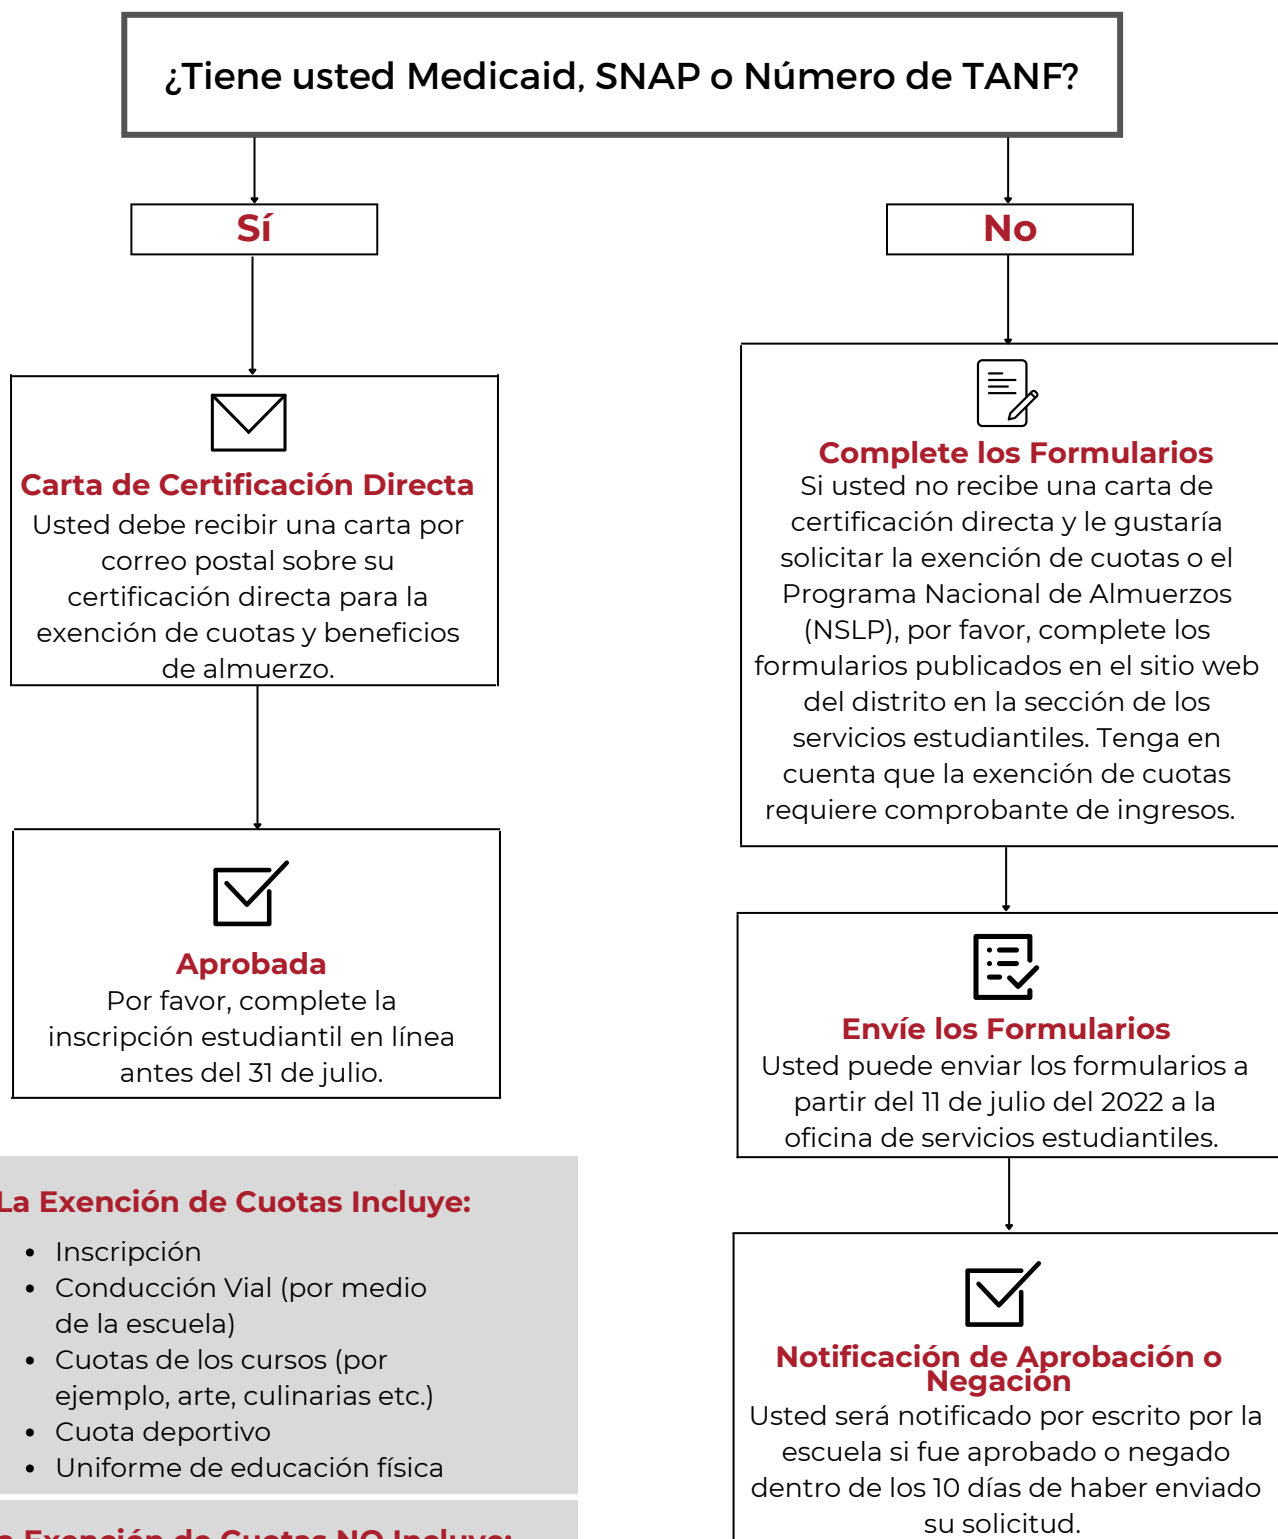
¿Tiene usted Medicaid, SNAP o Número de TANF?

Sí

No

Carta de Certificación Directa
Usted debe recibir una carta por correo postal sobre su certificación directa para la exención de cuotas y beneficios de almuerzo.

Aprobada
Por favor, complete la inscripción estudiantil en línea antes del 31 de julio.

La Exención de Cuotas Incluye:
- Inscripción
- Conducción Vial (por medio de la escuela)
- Cuotas de los cursos (por ejemplo, arte, culinarias etc.)
- Cuota deportivo
- Uniforme de educación física

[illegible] Exención de Cuotas NO Incluye:

Complete los Formularios
Si usted no recibe una carta de certificación directa y le gustaría solicitar la exención de cuotas o el Programa Nacional de Almuerzos (NSLP), por favor, complete los formularios publicados en el sitio web del distrito en la sección de los servicios estudiantiles. Tenga en cuenta que la exención de cuotas requiere comprobante de ingresos.

Envíe los Formularios
Usted puede enviar los formularios a partir del 11 de julio del 2022 a la oficina de servicios estudiantiles.

Notificación de Aprobación o Negación
Usted será notificado por escrito por la escuela si fue aprobado o negado dentro de los 10 días de haber enviado su solicitud.